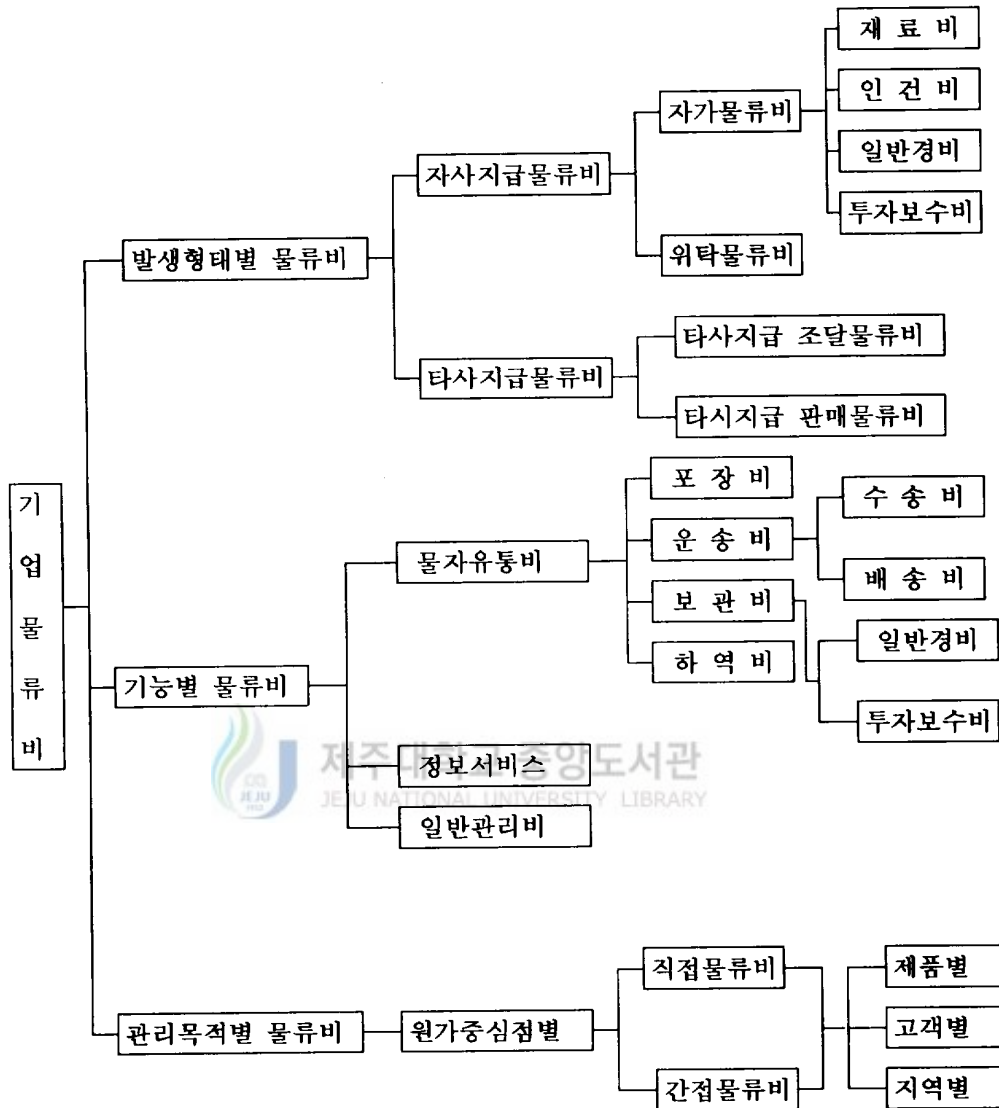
기업물류비

발생형태별 물류비
자사지급물류비
자가물류비
재 료 비
인 건 비
일반경비
투자보수비
위탁물류비
타사지급물류비
타사지급 조달물류비
타시지급 판매물류비

기능별 물류비
물자유통비
포 장 비
운 송 비
수 송 비
배 송 비
보 관 비
일반경비
투자보수비
하 역 비
정보서비스
일반관리비

관리목적별 물류비
원가중심점별
직접물류비
간접물류비
재품별
고객별
지역별

제주대학교 중앙도서관
JEJU NATIONAL UNIVERSITY LIBRARY